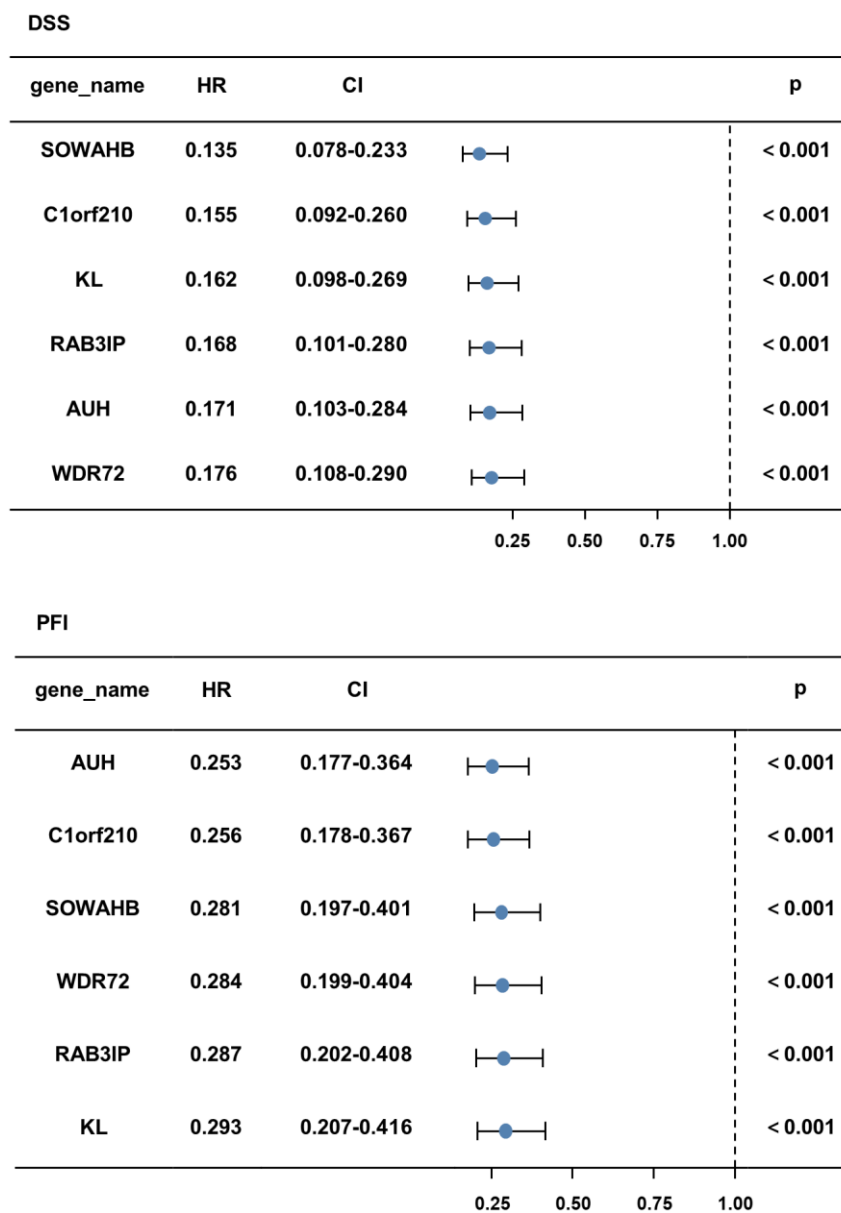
DSS

| gene_name | HR | CI | p |
|---|---|---|---|
| SOWAHB | 0.135 | 0.078-0.233 | < 0.001 |
| C1orf210 | 0.155 | 0.092-0.260 | < 0.001 |
| KL | 0.162 | 0.098-0.269 | < 0.001 |
| RAB3IP | 0.168 | 0.101-0.280 | < 0.001 |
| AUH | 0.171 | 0.103-0.284 | < 0.001 |
| WDR72 | 0.176 | 0.108-0.290 | < 0.001 |

0.25 0.50 0.75 1.00

PFI

| gene_name | HR | CI | p |
|---|---|---|---|
| AUH | 0.253 | 0.177-0.364 | < 0.001 |
| C1orf210 | 0.256 | 0.178-0.367 | < 0.001 |
| SOWAHB | 0.281 | 0.197-0.401 | < 0.001 |
| WDR72 | 0.284 | 0.199-0.404 | < 0.001 |
| RAB3IP | 0.287 | 0.202-0.408 | < 0.001 |
| KL | 0.293 | 0.207-0.416 | < 0.001 |

0.25 0.50 0.75 1.00